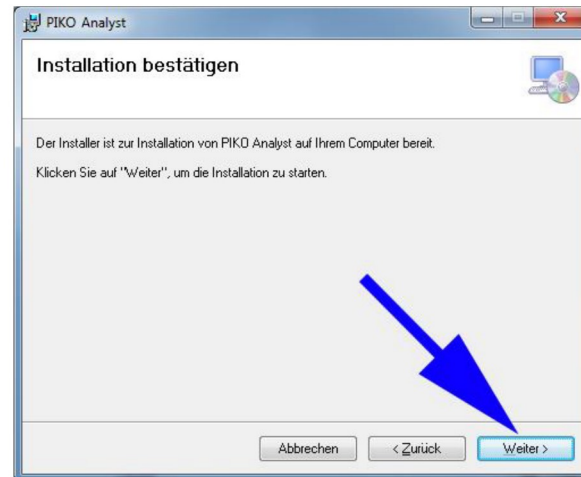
PIKO Analyst

Installation bestätigen

Der Installer ist zur Installation von PIKO Analyst auf Ihrem Computer bereit.

Klicken Sie auf "Weiter", um die Installation zu starten.

Abbrechen
< Zurück
Weiter >